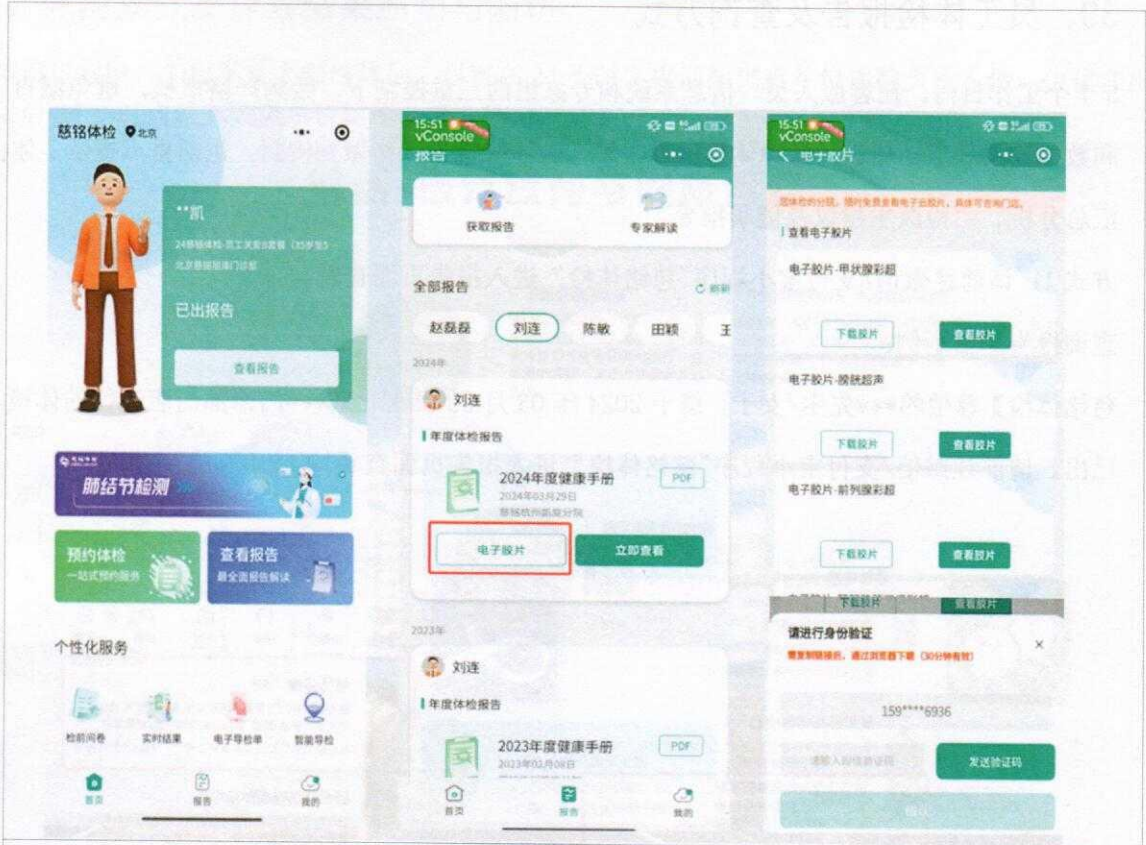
慈铭体检 北京

**凯

24慈铭体检-员工关爱B套餐（35岁至5... 北京慈铭奥亚门诊部

已出报告

查看报告

肺结节检测

预约体检
一站式预约服务

查看报告
最全面报告解读

个性化服务

检前问卷
实时结果
电子导检单
智能导检

首页
报告
我的

15:51
vConsole

报告

获取报告
专家解读

全部报告

赵磊磊
刘连
陈敏
田颖
王

2024年

刘连

年度体检报告

2024年度健康手册
2024年03月29日
慈铭杭州高新分院

PDF

电子胶片
立即查看

2023年

刘连

年度体检报告

2023年度健康手册
2023年03月08日

PDF

首页
报告
我的

15:51
vConsole

电子胶片

查看电子胶片

电子胶片-甲状腺彩超

下载胶片
查看胶片

电子胶片-膀胱超声

下载胶片
查看胶片

电子胶片-前列腺彩超

下载胶片
查看胶片

下载胶片
查看胶片

请进行身份验证

×

159****6936

请输入短信验证码

发送验证码

确认